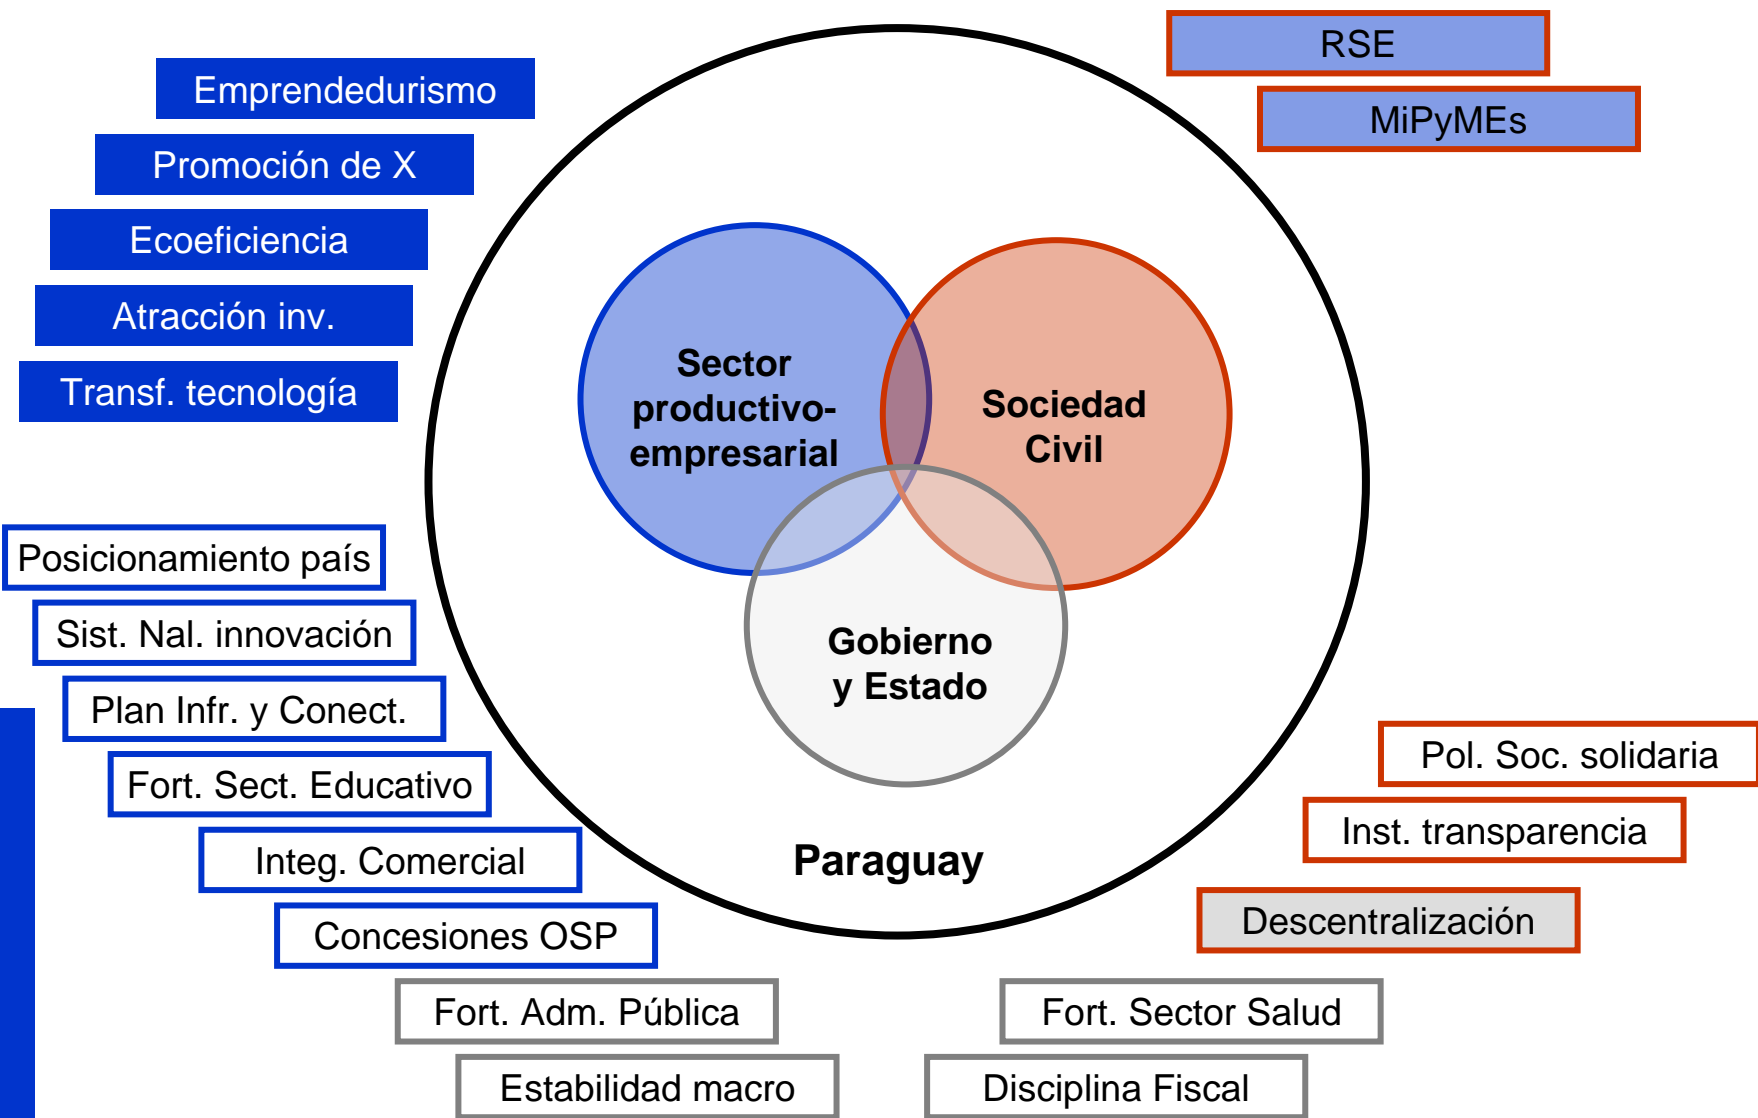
Emprendedurismo

Promoción de X

Ecoeficiencia

Atracción inv.

Transf. tecnología

RSE

MiPyMEs

Sector productivo-empresarial

Sociedad Civil

Gobierno y Estado

Paraguay

Posicionamiento país

Sist. Nal. innovación

Plan Infr. y Conect.

Fort. Sect. Educativo

Integ. Comercial

Concesiones OSP

Fort. Adm. Pública

Estabilidad macro

Pol. Soc. solidaria

Inst. transparencia

Descentralización

Fort. Sector Salud

Disciplina Fiscal